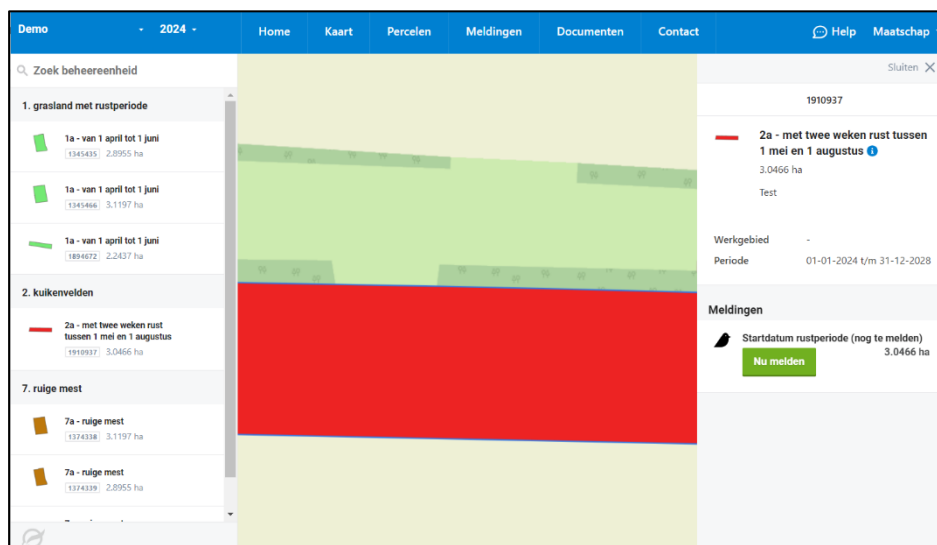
Demo 2024

Home Kaart Percelen Meldingen Documenten Contact Help Maatschap

Zoek beheereenheid

1. grasland met rustperiode

1a - van 1 april tot 1 juni
1345435 2.8955 ha

1a - van 1 april tot 1 juni
1345466 3.1197 ha

1a - van 1 april tot 1 juni
1894672 2.2437 ha

2. kuikenvelden

2a - met twee weken rust tussen 1 mei en 1 augustus
1910937 3.0466 ha

7. ruige mest

7a - ruige mest
1374338 3.1197 ha

7a - ruige mest
1374339 2.8955 ha

Sluiten

1910937

2a - met twee weken rust tussen 1 mei en 1 augustus
3.0466 ha

Test

Werkgebied -
Periode 01-01-2024 t/m 31-12-2028

Meldingen

Startdatum rustperiode (nog te melden)
3.0466 ha
Nu melden